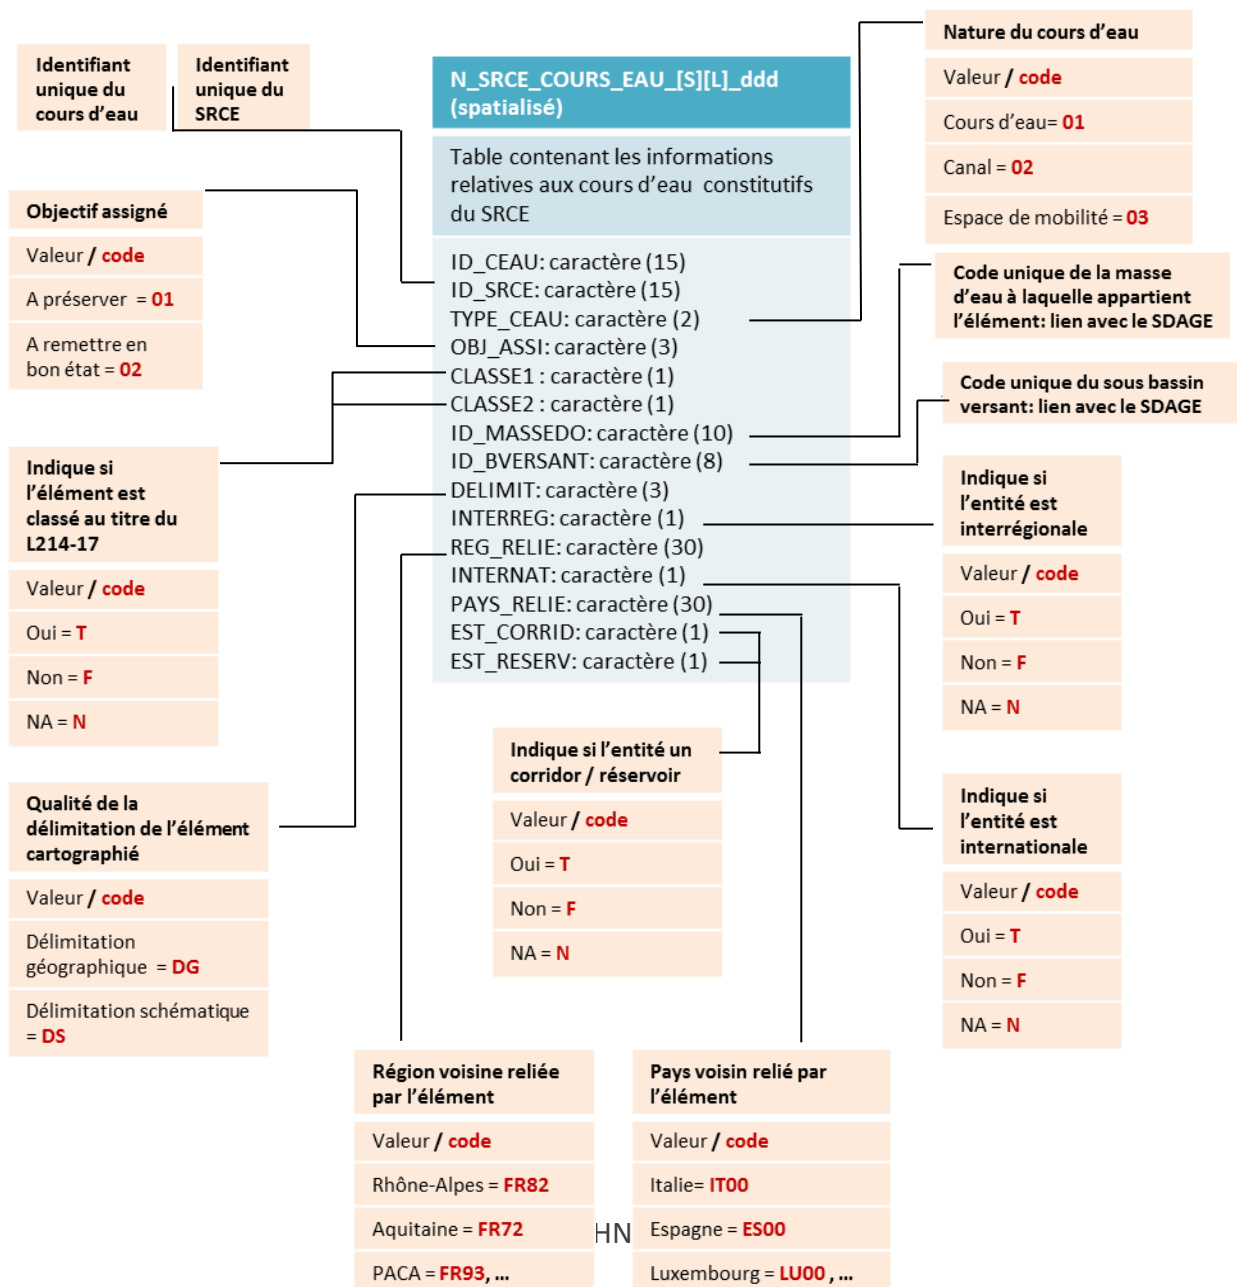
Identifiant unique du cours d'eau

Identifiant unique du SRCE

N_SRCE_COURS_EAU_[S][L]_ddd (spatialisé)

Table contenant les informations relatives aux cours d'eau constitutifs du SRCE

ID_CEAU: caractère (15)
ID_SRCE: caractère (15)
TYPE_CEAU: caractère (2)
OBJ_ASSI: caractère (3)
CLASSE1 : caractère (1)
CLASSE2 : caractère (1)
ID_MASSEDO: caractère (10)
ID_BVERSANT: caractère (8)
DELIMIT: caractère (3)
INTERREG: caractère (1)
REG_RELIE: caractère (30)
INTERNAT: caractère (1)
PAYS_RELIE: caractère (30)
EST_CORRID: caractère (1)
EST_RESERV: caractère (1)

Nature du cours d'eau

| Valeur / code |
|---|
| Cours d'eau= 01 |
| Canal = 02 |
| Espace de mobilité = 03 |

Objectif assigné

| Valeur / code |
|---|
| A préserver = 01 |
| A remettre en bon état = 02 |

Code unique de la masse d'eau à laquelle appartient l'élément: lien avec le SDAGE

Code unique du sous bassin versant: lien avec le SDAGE

Indique si l'élément est classé au titre du L214-17

| Valeur / code |
|---|
| Oui = T |
| Non = F |
| NA = N |

Indique si l'entité est interrégionale

| Valeur / code |
|---|
| Oui = T |
| Non = F |
| NA = N |

Indique si l'entité un corridor / réservoir

| Valeur / code |
|---|
| Oui = T |
| Non = F |
| NA = N |

Qualité de la délimitation de l'élément cartographié

| Valeur / code |
|---|
| Délimitation géographique = DG |
| Délimitation schématique = DS |

Indique si l'entité est internationale

| Valeur / code |
|---|
| Oui = T |
| Non = F |
| NA = N |

Région voisine reliée par l'élément

| Valeur / code |
|---|
| Rhône-Alpes = FR82 |
| Aquitaine = FR72 |
| PACA = FR93, ... |

HN

Pays voisin relié par l'élément

| Valeur / code |
|---|
| Italie= IT00 |
| Espagne = ES00 |
| Luxembourg = LU00 , ... |